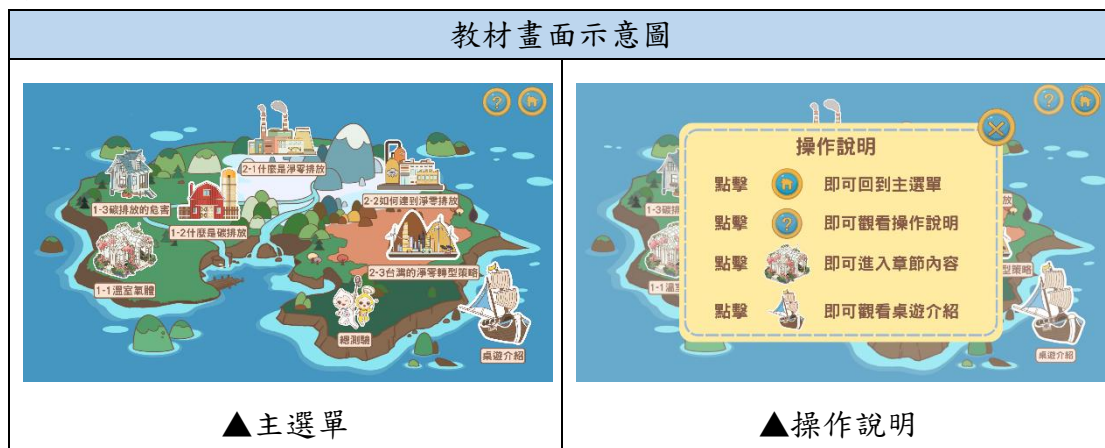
| 教材畫面示意圖 | |
|---|---|
| 2-1什麼是淨零排放 1-3碳排放的危害 2-2如何達到淨零排放 1-2什麼是碳排放 2-3台灣的淨零轉型策略 1-1溫室氣體 總測驗 桌遊介紹 | 操作說明 點擊 即可回到主選單 點擊 即可觀看操作說明 點擊 即可進入章節內容 點擊 即可觀看桌遊介紹 1-3 放 1-1溫室 型策略 桌遊介紹 |
| ▲主選單 | ▲操作說明 |